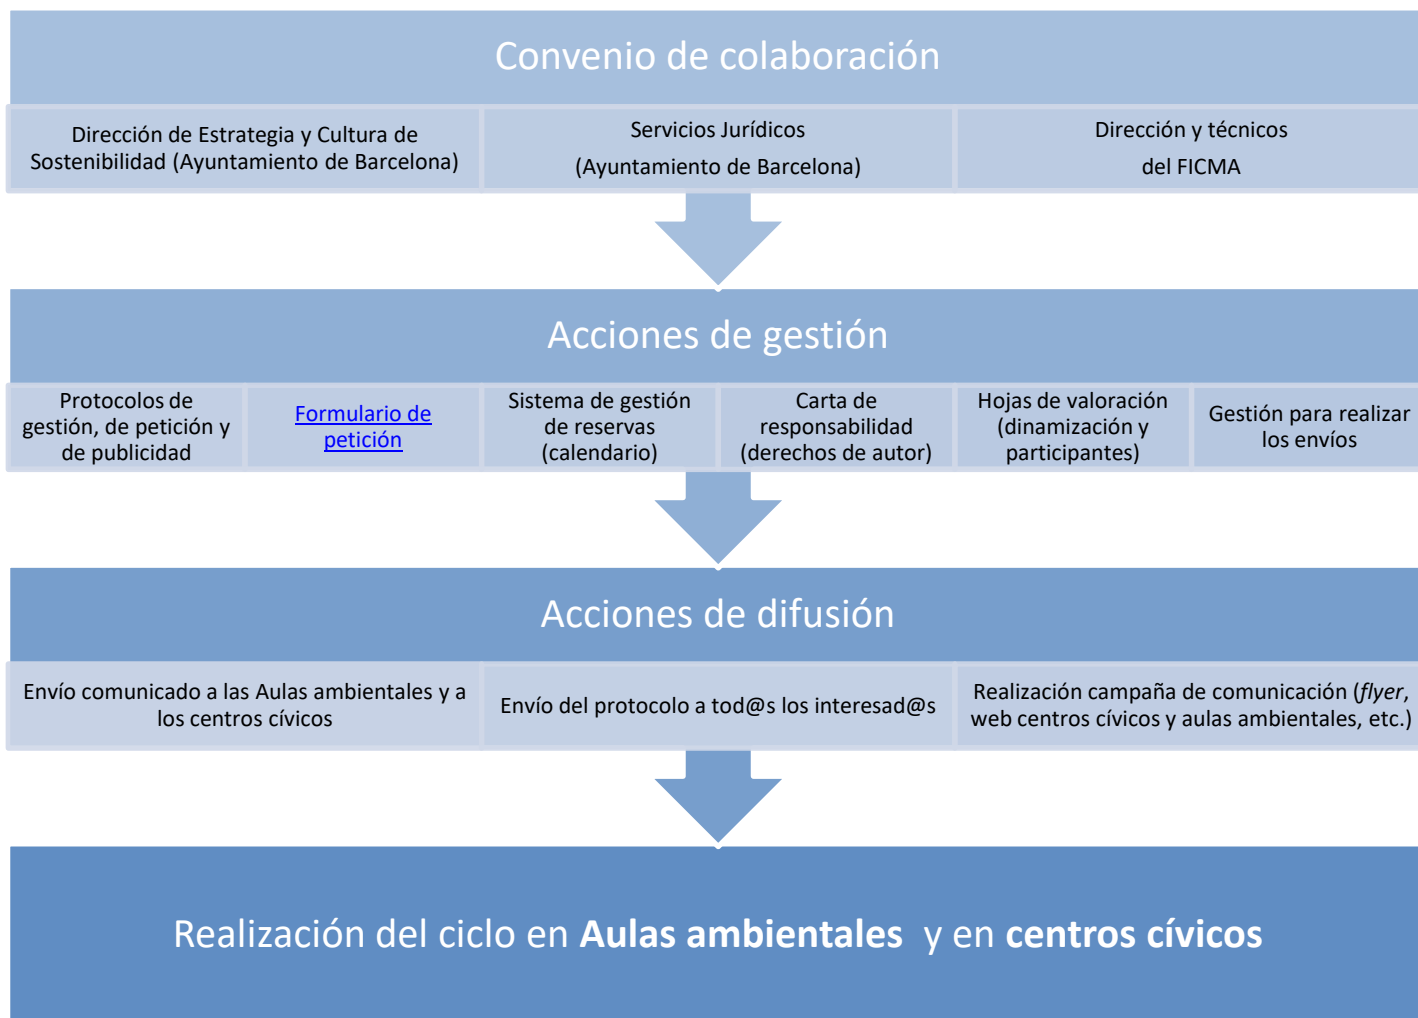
Convenio de colaboración

Dirección de Estrategia y Cultura de Sostenibilidad (Ayuntamiento de Barcelona)

Servicios Jurídicos (Ayuntamiento de Barcelona)

Dirección y técnicos del FICMA

Acciones de gestión

Protocolos de gestión, de petición y de publicidad

Formulario de petición

Sistema de gestión de reservas (calendario)

Carta de responsabilidad (derechos de autor)

Hojas de valoración (dinamización y participantes)

Gestión para realizar los envíos

Acciones de difusión

Envío comunicado a las Aulas ambientales y a los centros cívicos

Envío del protocolo a tod@s los interesad@s

Realización campaña de comunicación (*flyer*, web centros cívicos y aulas ambientales, etc.)

Realización del ciclo en **Aulas ambientales** y en **centros cívicos**